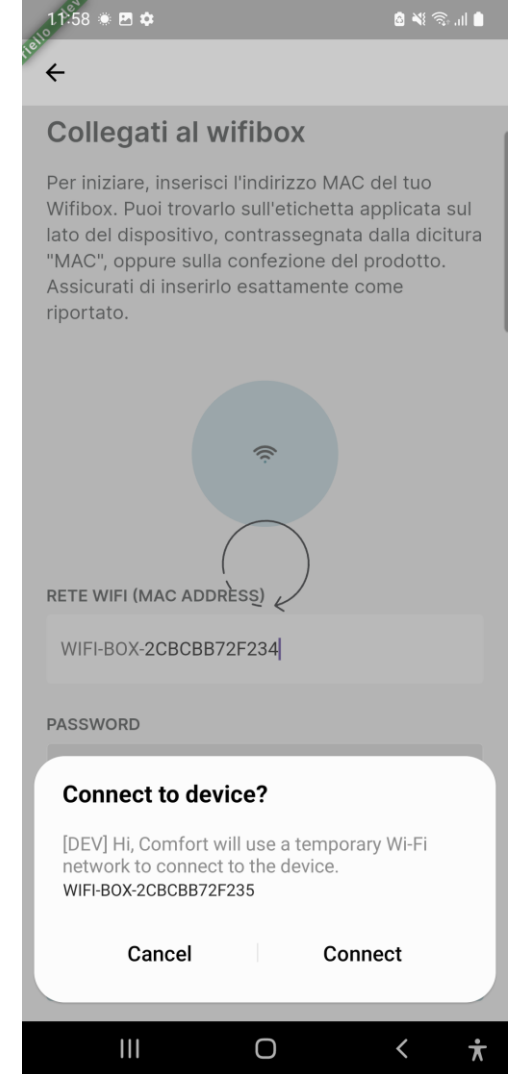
11:58

Collegati al wifibox

Per iniziare, inserisci l'indirizzo MAC del tuo Wifibox. Puoi trovarlo sull'etichetta applicata sul lato del dispositivo, contrassegnata dalla dicitura "MAC", oppure sulla confezione del prodotto. Assicurati di inserirlo esattamente come riportato.

RETE WIFI (MAC ADDRESS)

WIFI-BOX-2CBCBB72F234

PASSWORD

Connect to device?

[DEV] Hi, Comfort will use a temporary Wi-Fi network to connect to the device.
WIFI-BOX-2CBCBB72F235

Cancel

Connect